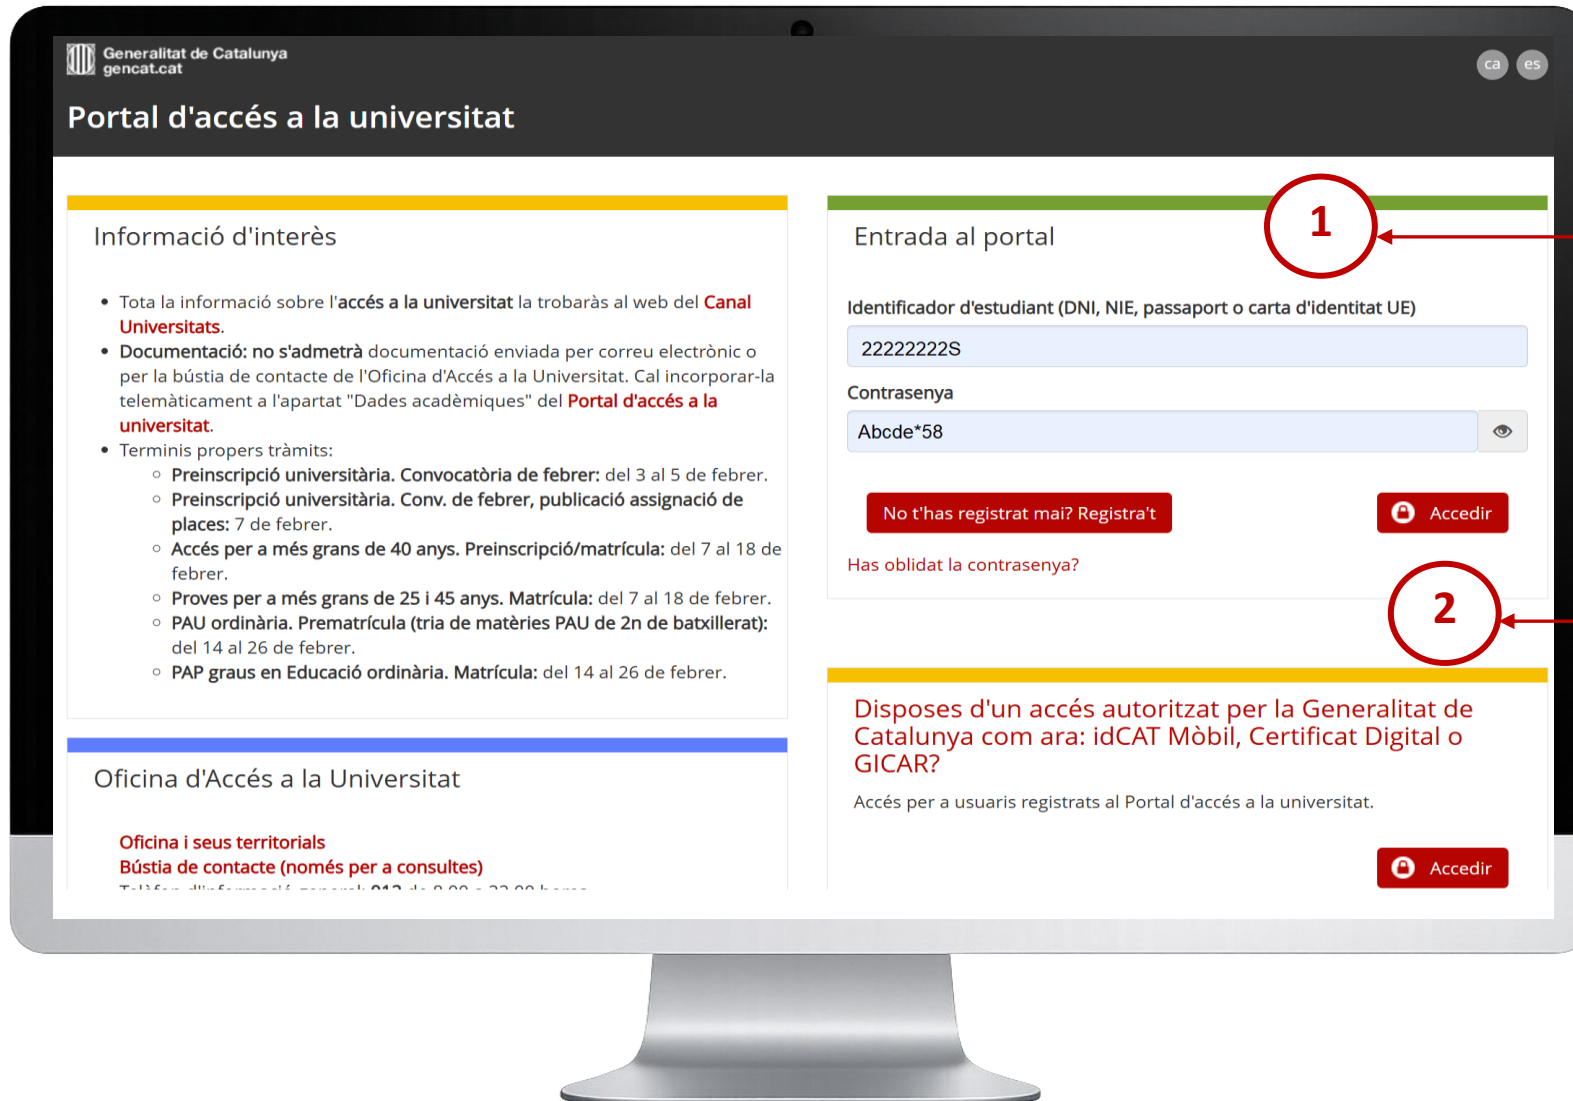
Generalitat de Catalunya
gencat.cat

ca es

Portal d'accés a la universitat

Informació d'interès

- Tota la informació sobre l'accés a la universitat la trobaràs al web del Canal Universitats.
- Documentació: no s'admetrà documentació enviada per correu electrònic o per la bústia de contacte de l'Oficina d'Accés a la Universitat. Cal incorporar-la telemàticament a l'apartat "Dades acadèmiques" del Portal d'accés a la universitat.
- Terminis propers tràmits:
  - Preinscripció universitària. Convocatòria de febrer: del 3 al 5 de febrer.
  - Preinscripció universitària. Conv. de febrer, publicació assignació de places: 7 de febrer.
  - Accés per a més grans de 40 anys. Preinscripció/matrícula: del 7 al 18 de febrer.
  - Proves per a més grans de 25 i 45 anys. Matrícula: del 7 al 18 de febrer.
  - PAU ordinària. Prematrícula (tria de matèries PAU de 2n de batxillerat): del 14 al 26 de febrer.
  - PAP graus en Educació ordinària. Matrícula: del 14 al 26 de febrer.

Oficina d'Accés a la Universitat

Oficina i seus territorials
Bústia de contacte (només per a consultes)
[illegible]

Entrada al portal

1

Identificador d'estudiant (DNI, NIE, passaport o carta d'identitat UE)

22222222S

Contrasenya

Abcde*58

No t'has registrat mai? Registra't

Accedir

Has oblidat la contrasenya?

2

Disposes d'un accés autoritzat per la Generalitat de Catalunya com ara: idCAT Mòbil, Certificat Digital o GICAR?

Accés per a usuaris registrats al Portal d'accés a la universitat.

Accedir